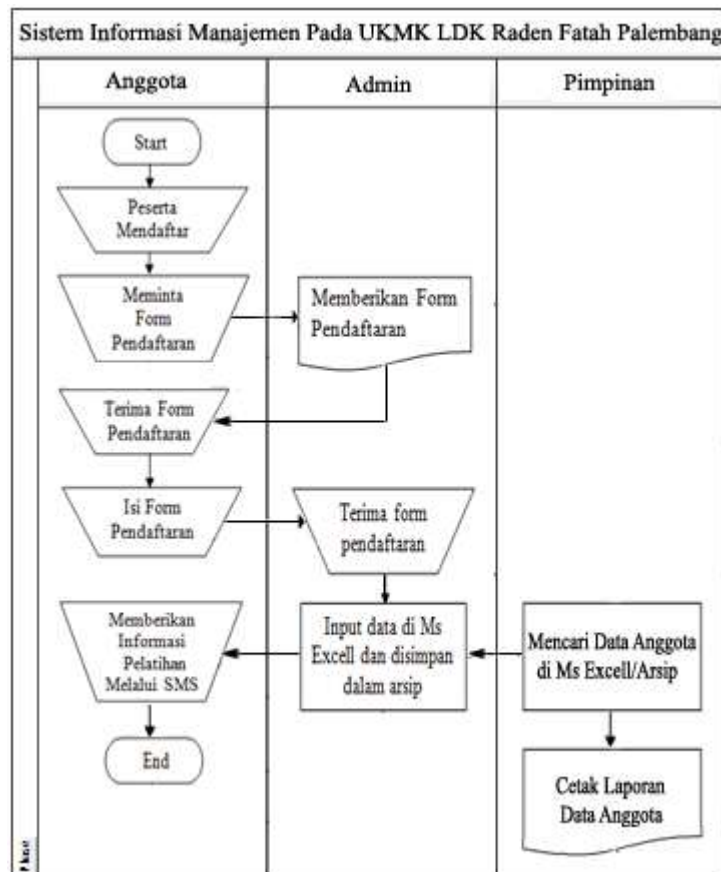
Sistem Informasi Manajemen Pada UKMK LDK Raden Fatah Palembang

Anggota

Admin

Pimpinan

Start

Peserta Mendaftar

Meminta Form Pendaftaran

Memberikan Form Pendaftaran

Terima Form Pendaftaran

Isi Form Pendaftaran

Terima form pendaftaran

Memberikan Informasi Pelatihan Melalui SMS

Input data di Ms Excell dan disimpan dalam arsip

Mencari Data Anggota di Ms Excell/Arsip

End

Cetak Laporan Data Anggota

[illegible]